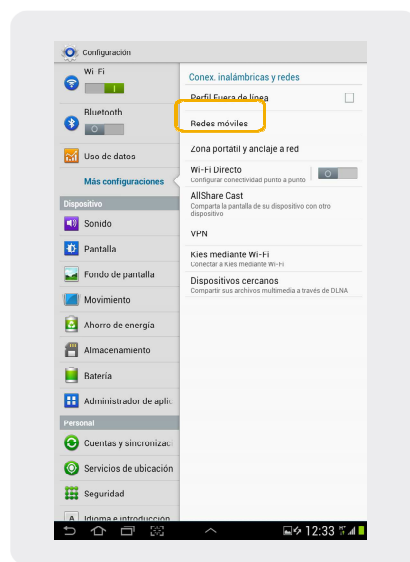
Configuración

Wi-Fi

Bluetooth

Uso de datos

Más configuraciones

Dispositivo

Sonido

Pantalla

Fondo de pantalla

Movimiento

Ahorro de energía

Almacenamiento

Batería

Administrador de aplic

Personal

Cuentas y sincronizac

Servicios de ubicación

Seguridad

Idioma e introducción

Conex. inalámbricas y redes

Perfil Fuera de línea

Redes móviles

Zona portátil y anclaje a red

Wi-Fi Directo
Configurar conectividad punto a punto

AllShare Cast
Compartir la pantalla de su dispositivo con otro dispositivo

VPN

Kies mediante Wi-Fi
Conectar a Kies mediante Wi-Fi

Dispositivos cercanos
Compartir sus archivos multimedia a través de DLNA

12:33